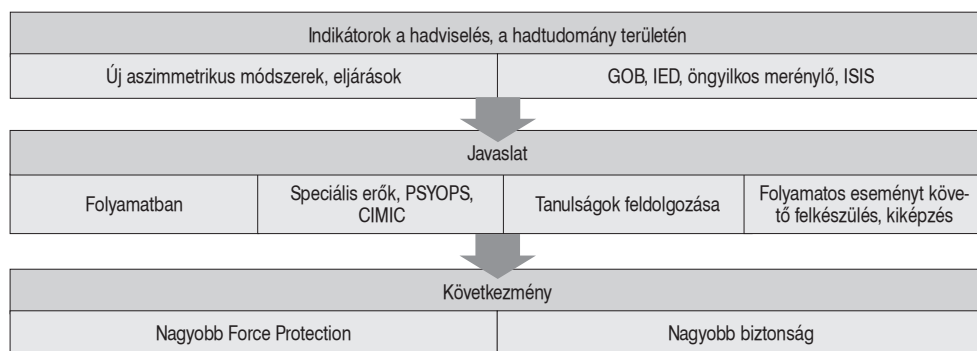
Indikátorok a hadviselés, a hadtudomány területén

| Új aszimmetrikus módszerek, eljárások | GOB, IED, öngyilkos merénylő, ISIS |
|---|---|

Javaslat

| Folyamatban | Speciális erők, PSYOPS, CIMIC | Tanulságok feldolgozása | Folyamatos eseményt követő felkészülés, kiképzés |
|---|---|---|---|

Következmény

| Nagyobb Force Protection | Nagyobb biztonság |
|---|---|